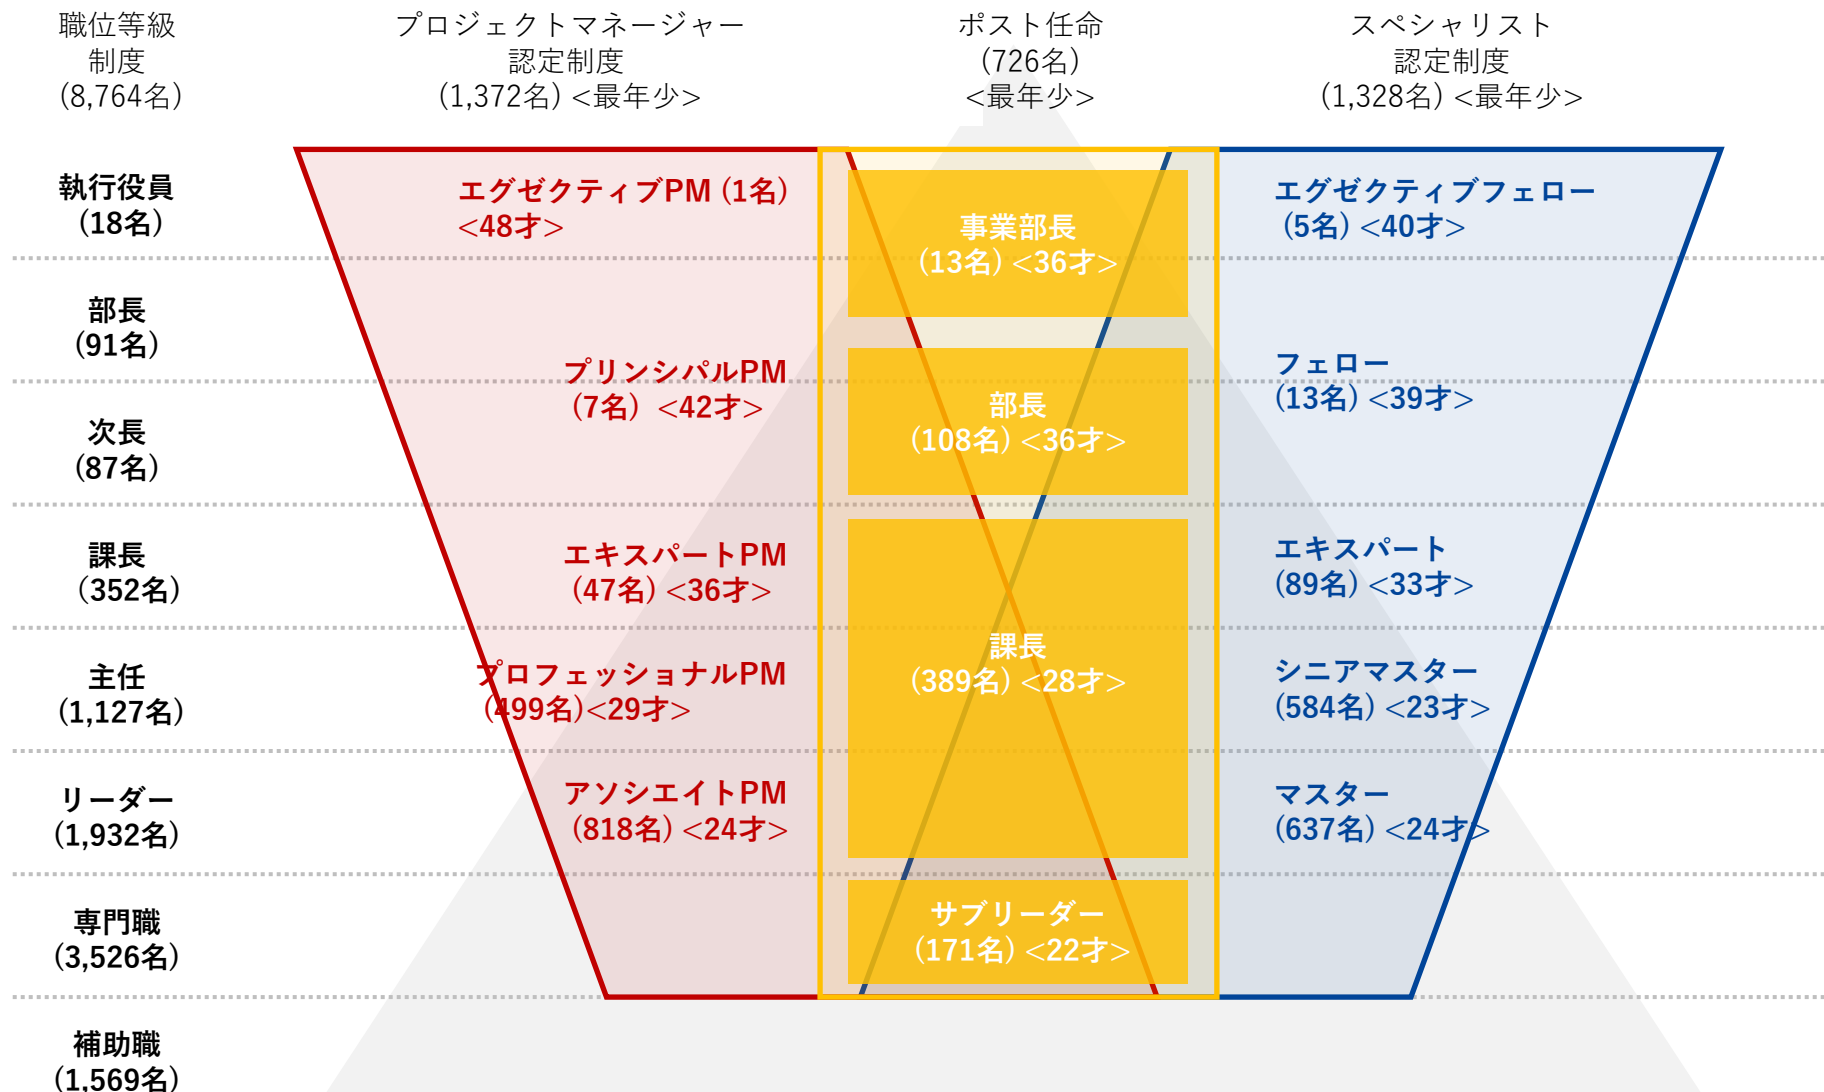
職位等級制度（8,764名）

プロジェクトマネージャー認定制度（1,372名）＜最年少＞

ポスト任命（726名）＜最年少＞

スペシャリスト認定制度（1,328名）＜最年少＞

執行役員（18名）

エグゼクティブPM（1名）＜48才＞

事業部長（13名）＜36才＞

エグゼクティブフェロー（5名）＜40才＞

部長（91名）

プリンシパルPM（7名）＜42才＞

部長（108名）＜36才＞

フェロー（13名）＜39才＞

次長（87名）

課長（352名）

エキスパートPM（47名）＜36才＞

エキスパート（89名）＜33才＞

課長（389名）＜28才＞

主任（1,127名）

プロフェッショナルPM（499名）＜29才＞

シニアマスター（584名）＜23才＞

リーダー（1,932名）

アソシエイトPM（818名）＜24才＞

マスター（637名）＜24才＞

専門職（3,526名）

サブリーダー（171名）＜22才＞

補助職（1,569名）